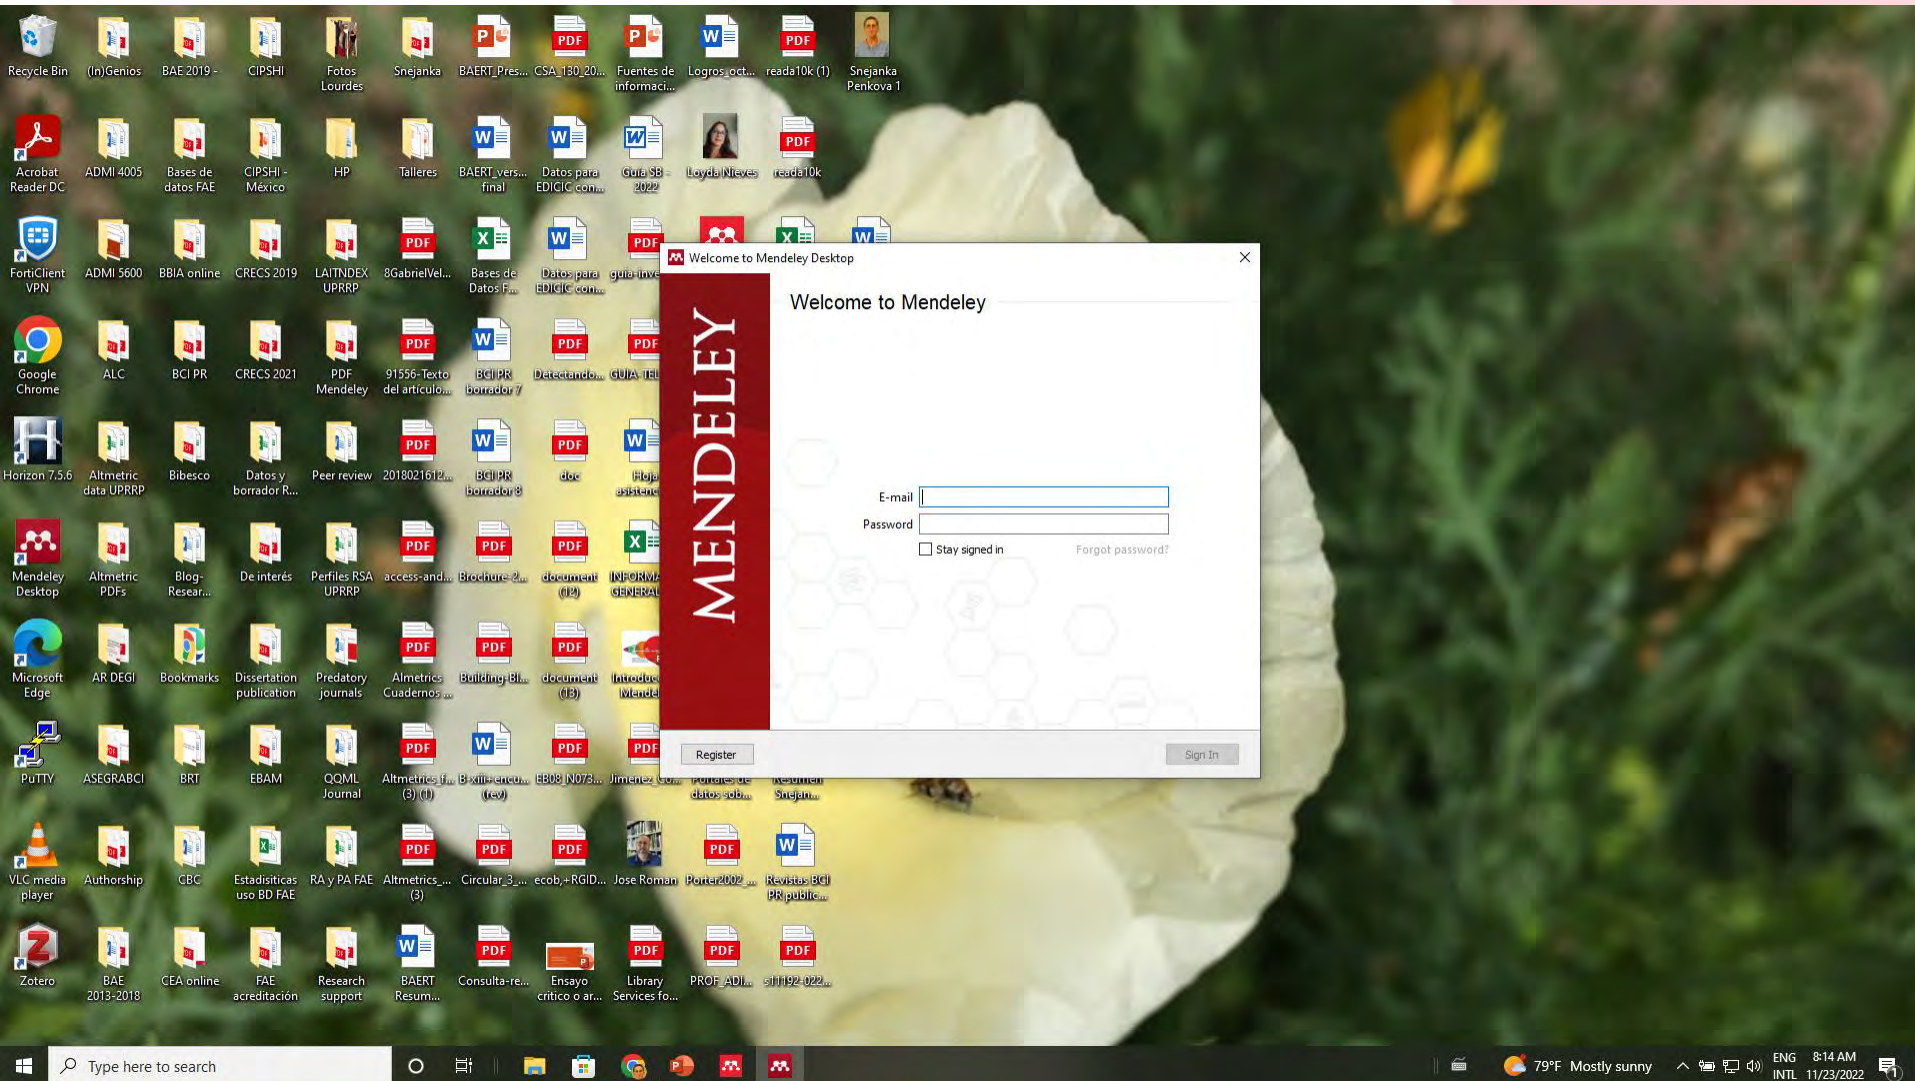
Recycle Bin
(In)Genios
BAE 2019 -
CIPSHI
Fotos Lourdes
Snejanka
BAERT_Pres...
CSA_130_20...
Fuentes de informaci...
Logros_oct...
reada10k (1)
Snejanka Penkova 1

Acrobat Reader DC
ADMI 4005
Bases de datos FAE
CIPSHI - México
HP
Talleres
BAERT_vers... final
Datos para EDICIC con...
Guia SB - 2022
Loyda Nieves
reada10k

FortiClient VPN
ADMI 5600
BBIA online
CRECS 2019
LAITNDEX UPRRP
8GabrielVel...
Bases de Datos F...
Datos para EDICIC con...
guia-inve

Google Chrome
ALC
BCI PR
CRECS 2021
PDF Mendeley
91556-Texto del articulo...
BCI PR borrador 7
Detectando...
GUIA TEL

Horizon 7.5.6
Altmetric data UPRRP
Bibesco
Datos y borrador R...
Peer review
2018021612...
BCI PR borrador 8
doc
Hoja asistenc

Mendeley Desktop
Altmetric PDFs
Blog-Resear...
De interés
Perfiles RSA UPRRP
access-and...
Brochure-2...
document (12)
INFORMA GENERAL

Microsoft Edge
AR DEGI
Bookmarks
Dissertation publication
Predatory journals
Almetrics Cuadernos ...
Building-Bl...
document (13)
Introduc Mendel

PuTTY
ASEGRABCI
BRT
EBAM
QQML Journal
Altmetrics_f... (3) (1)
B-xiii-encu... (rev)
EB08_N073...
Jimenez_Co...
Portales de datos sob...
Resumen Snejan...

VLC media player
Authorship
CBC
Estadisiticas uso BD FAE
RA y PA FAE
Altmetrics_... (3)
Circular_3_...
ecob,+RGID...
Jose Roman
Porter2002_...
Revistas BCI PR public...

Zotero
BAE 2013-2018
CEA online
FAE acreditación
Research support
BAERT Resum...
Consulta-re...
Ensayo critico o ar...
Library Services fo...
PROF_ADI...
s11192-022...

Welcome to Mendeley Desktop
MENDELEY
Welcome to Mendeley
E-mail
Password
Stay signed in
Forgot password?
Register
Sign In

Type here to search
79°F Mostly sunny
ENG INTL
8:14 AM 11/23/2022